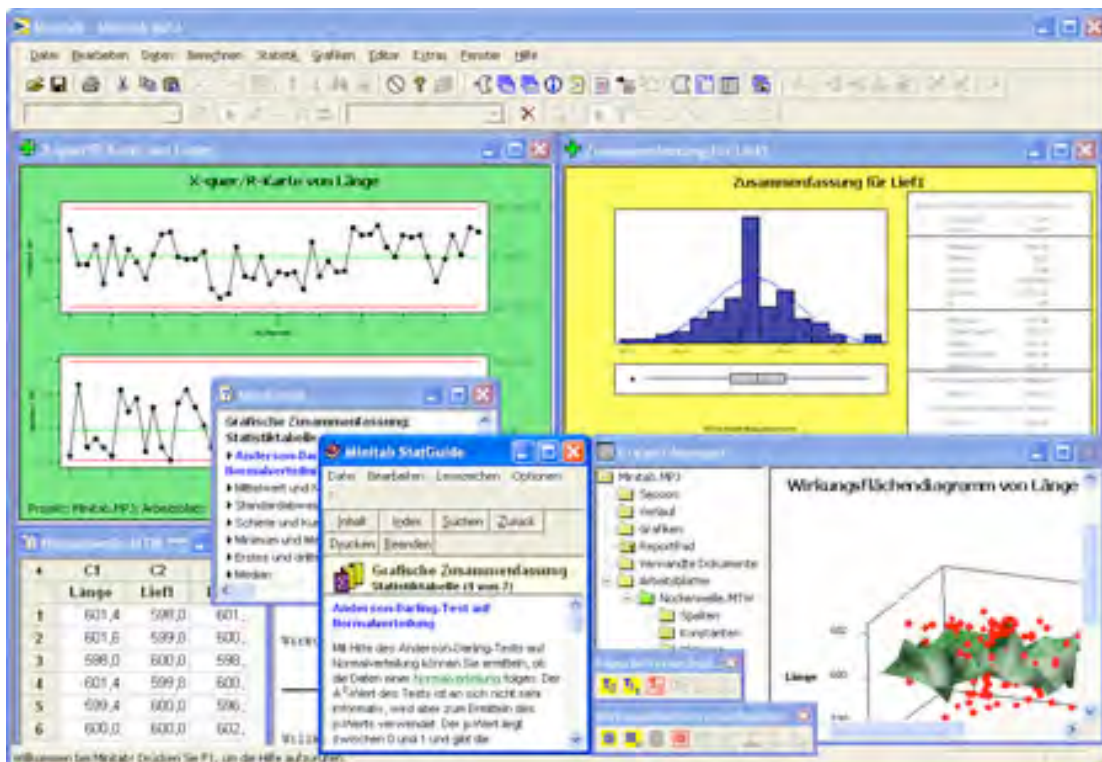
Minitab - Minitab.MPJ

Datei Bearbeiten Daten Berechnen Statistik Grafiken Editor Extras Fenster Hilfe

X-quer/R-Karte von Länge

X-quer/R-Karte von Länge

Projekt: Minitab.MPJ; Arbeitsblatt: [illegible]

Zusammenfassung für Lief1

Zusammenfassung für Lief1

Minitab

Grafische Zusammenfassung: Statistiktabelle

Anderson-Da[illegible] Normalverteilung

Mittelwert und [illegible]

Standardabwei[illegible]

Schiefe und Ku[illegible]

Minimum und M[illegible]

Erstes und dritt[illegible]

Median

Minitab StatGuide

Datei Bearbeiten Lesezeichen Optionen

Inhalt Index Suchen Zurück

Drucken Beenden

Grafische Zusammenfassung

Statistiktabelle (1 von 7)

Anderson-Darling-Test auf Normalverteilung

Mit Hilfe des Anderson-Darling-Tests auf Normalverteilung können Sie ermitteln, ob die Daten einer Normalverteilung folgen. Der A²-Wert des Tests ist an sich nicht sehr informativ, wird aber zum Ermitteln des p-Werts verwendet. Der p-Wert liegt zwischen 0 und 1 und gibt die

Nockenwelle.MTW

| ↓ | C1 | C2 | |
|---|---|---|---|
| | Länge | Lief1 | |
| 1 | 601,4 | 598,0 | 601, |
| 2 | 601,6 | 599,0 | 600, |
| 3 | 598,0 | 600,0 | 598, |
| 4 | 601,4 | 599,0 | 600, |
| 5 | 599,4 | 600,0 | 596, |
| 6 | 600,0 | 600,0 | 602, |

Projekt-Manager

Minitab.MPJ

Session

Verlauf

Grafiken

ReportPad

Verwandte Dokumente

Arbeitsblätter

Nockenwelle.MTW

Spalten

Konstanten

Wirkungsflächendiagramm von Länge

Länge

Willkommen bei Minitab, Drücken Sie F1, um die Hilfe aufzurufen.